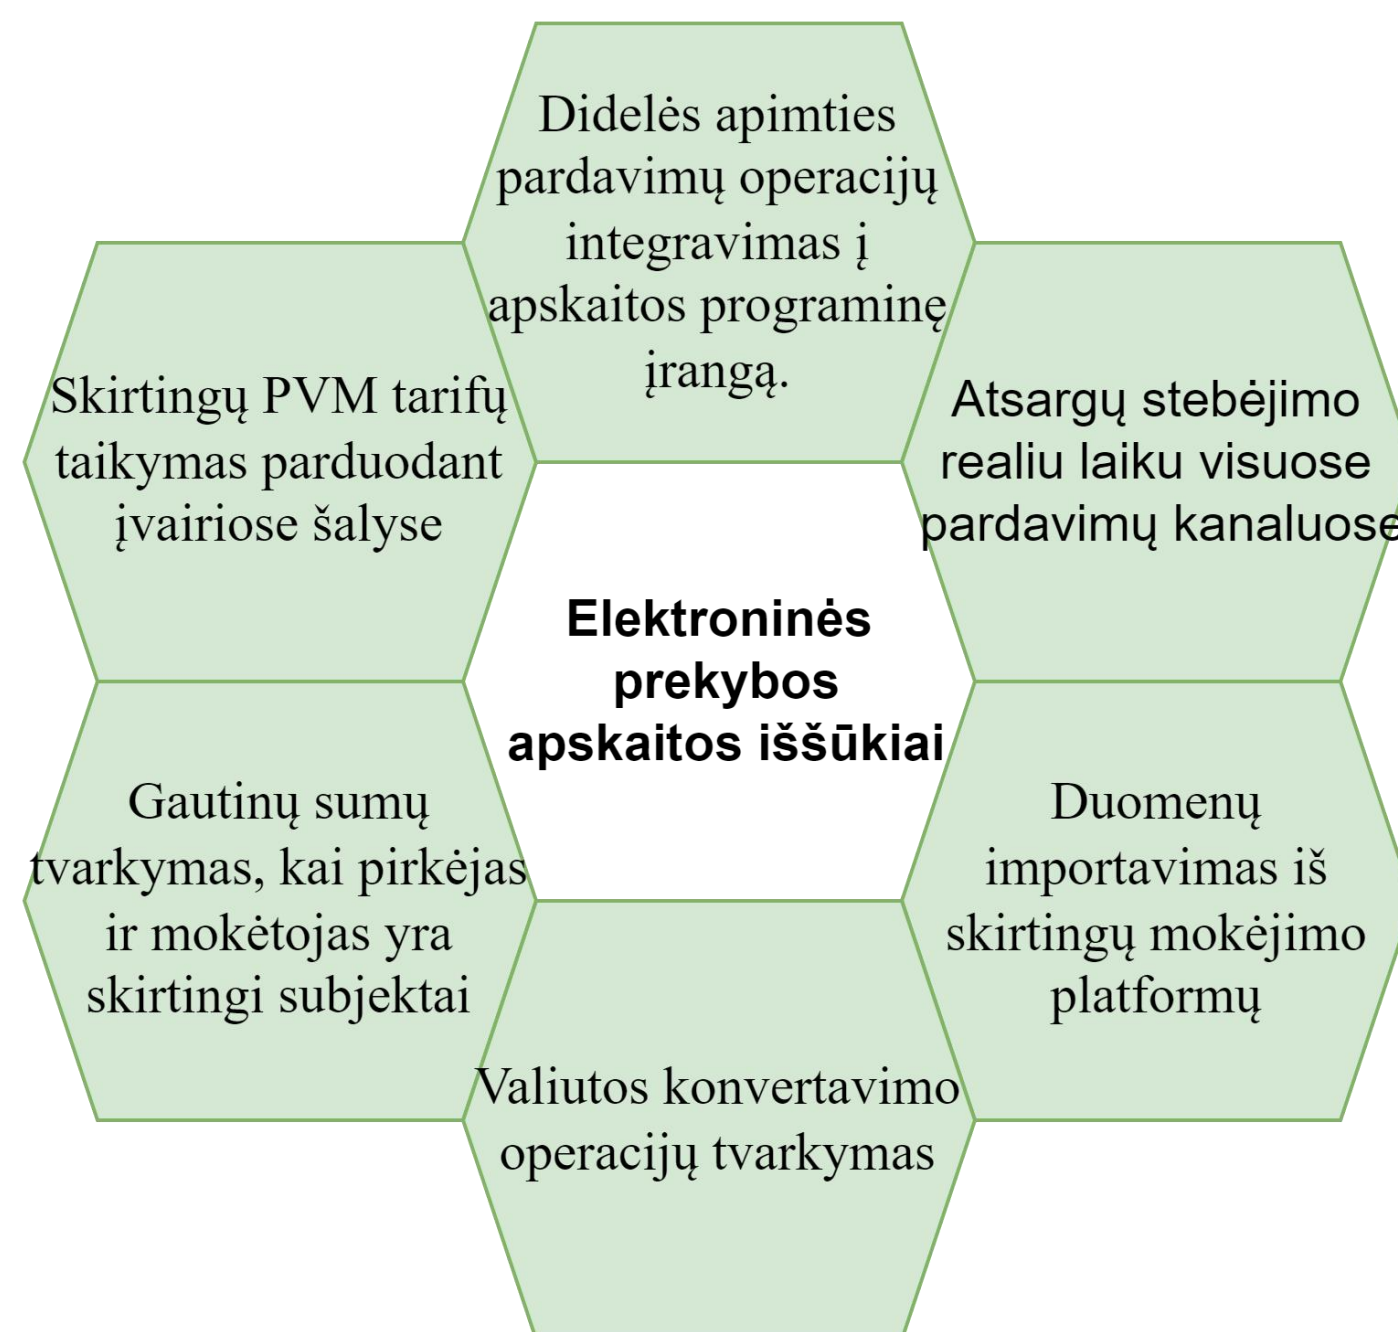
Didelės apimties pardavimų operacijų integravimas į apskaitos programinę įrangą.

Skirtingų PVM tarifų taikymas parduodant įvairiose šalyse

Atsargų stebėjimo realiu laiku visuose pardavimų kanaluose

Elektroninės prekybos apskaitos iššūkiai

Gautinų sumų tvarkymas, kai pirkėjas ir mokėtojas yra skirtingi subjektai

Duomenų importavimas iš skirtingų mokėjimo platformų

Valiutos konvertavimo operacijų tvarkymas